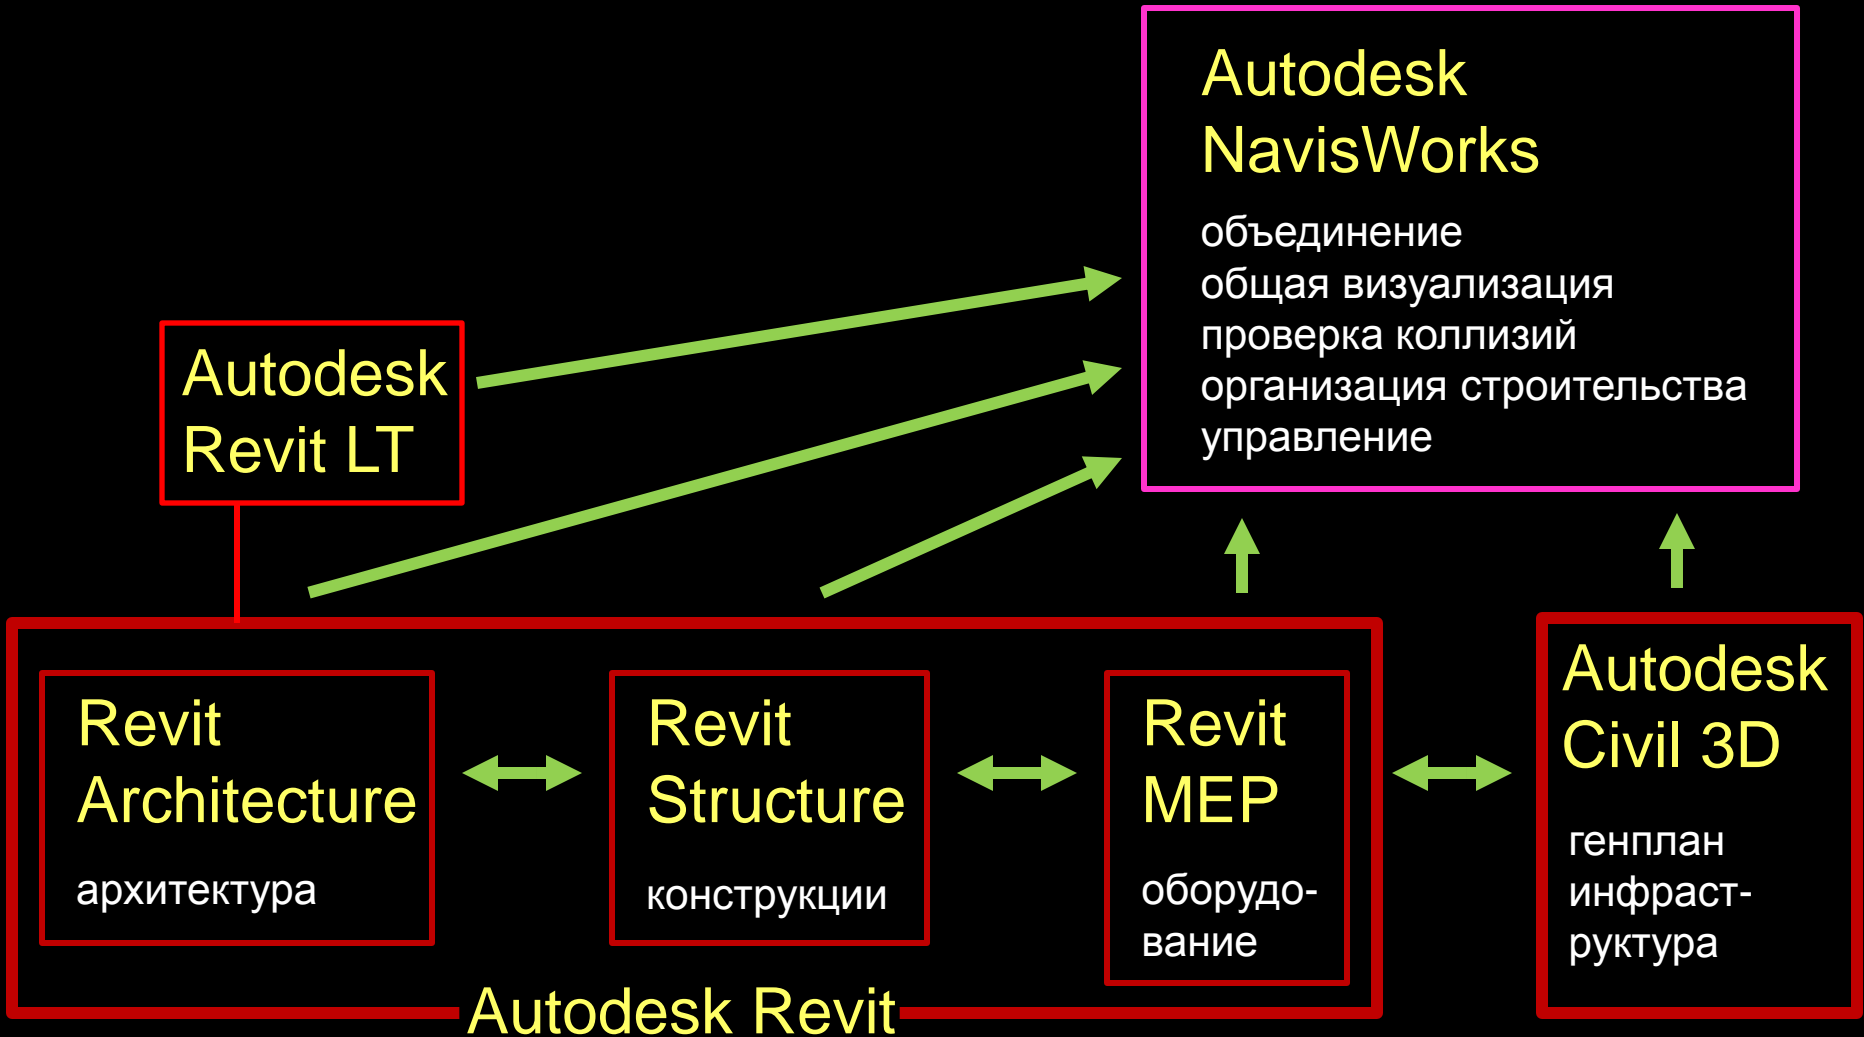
Autodesk NavisWorks

объединение
общая визуализация
проверка коллизий
организация строительства
управление

Autodesk Revit LT

Revit Architecture

архитектура

Revit Structure

конструкции

Revit MEP

оборудование

Autodesk Civil 3D

генплан
инфраструктура

Autodesk Revit